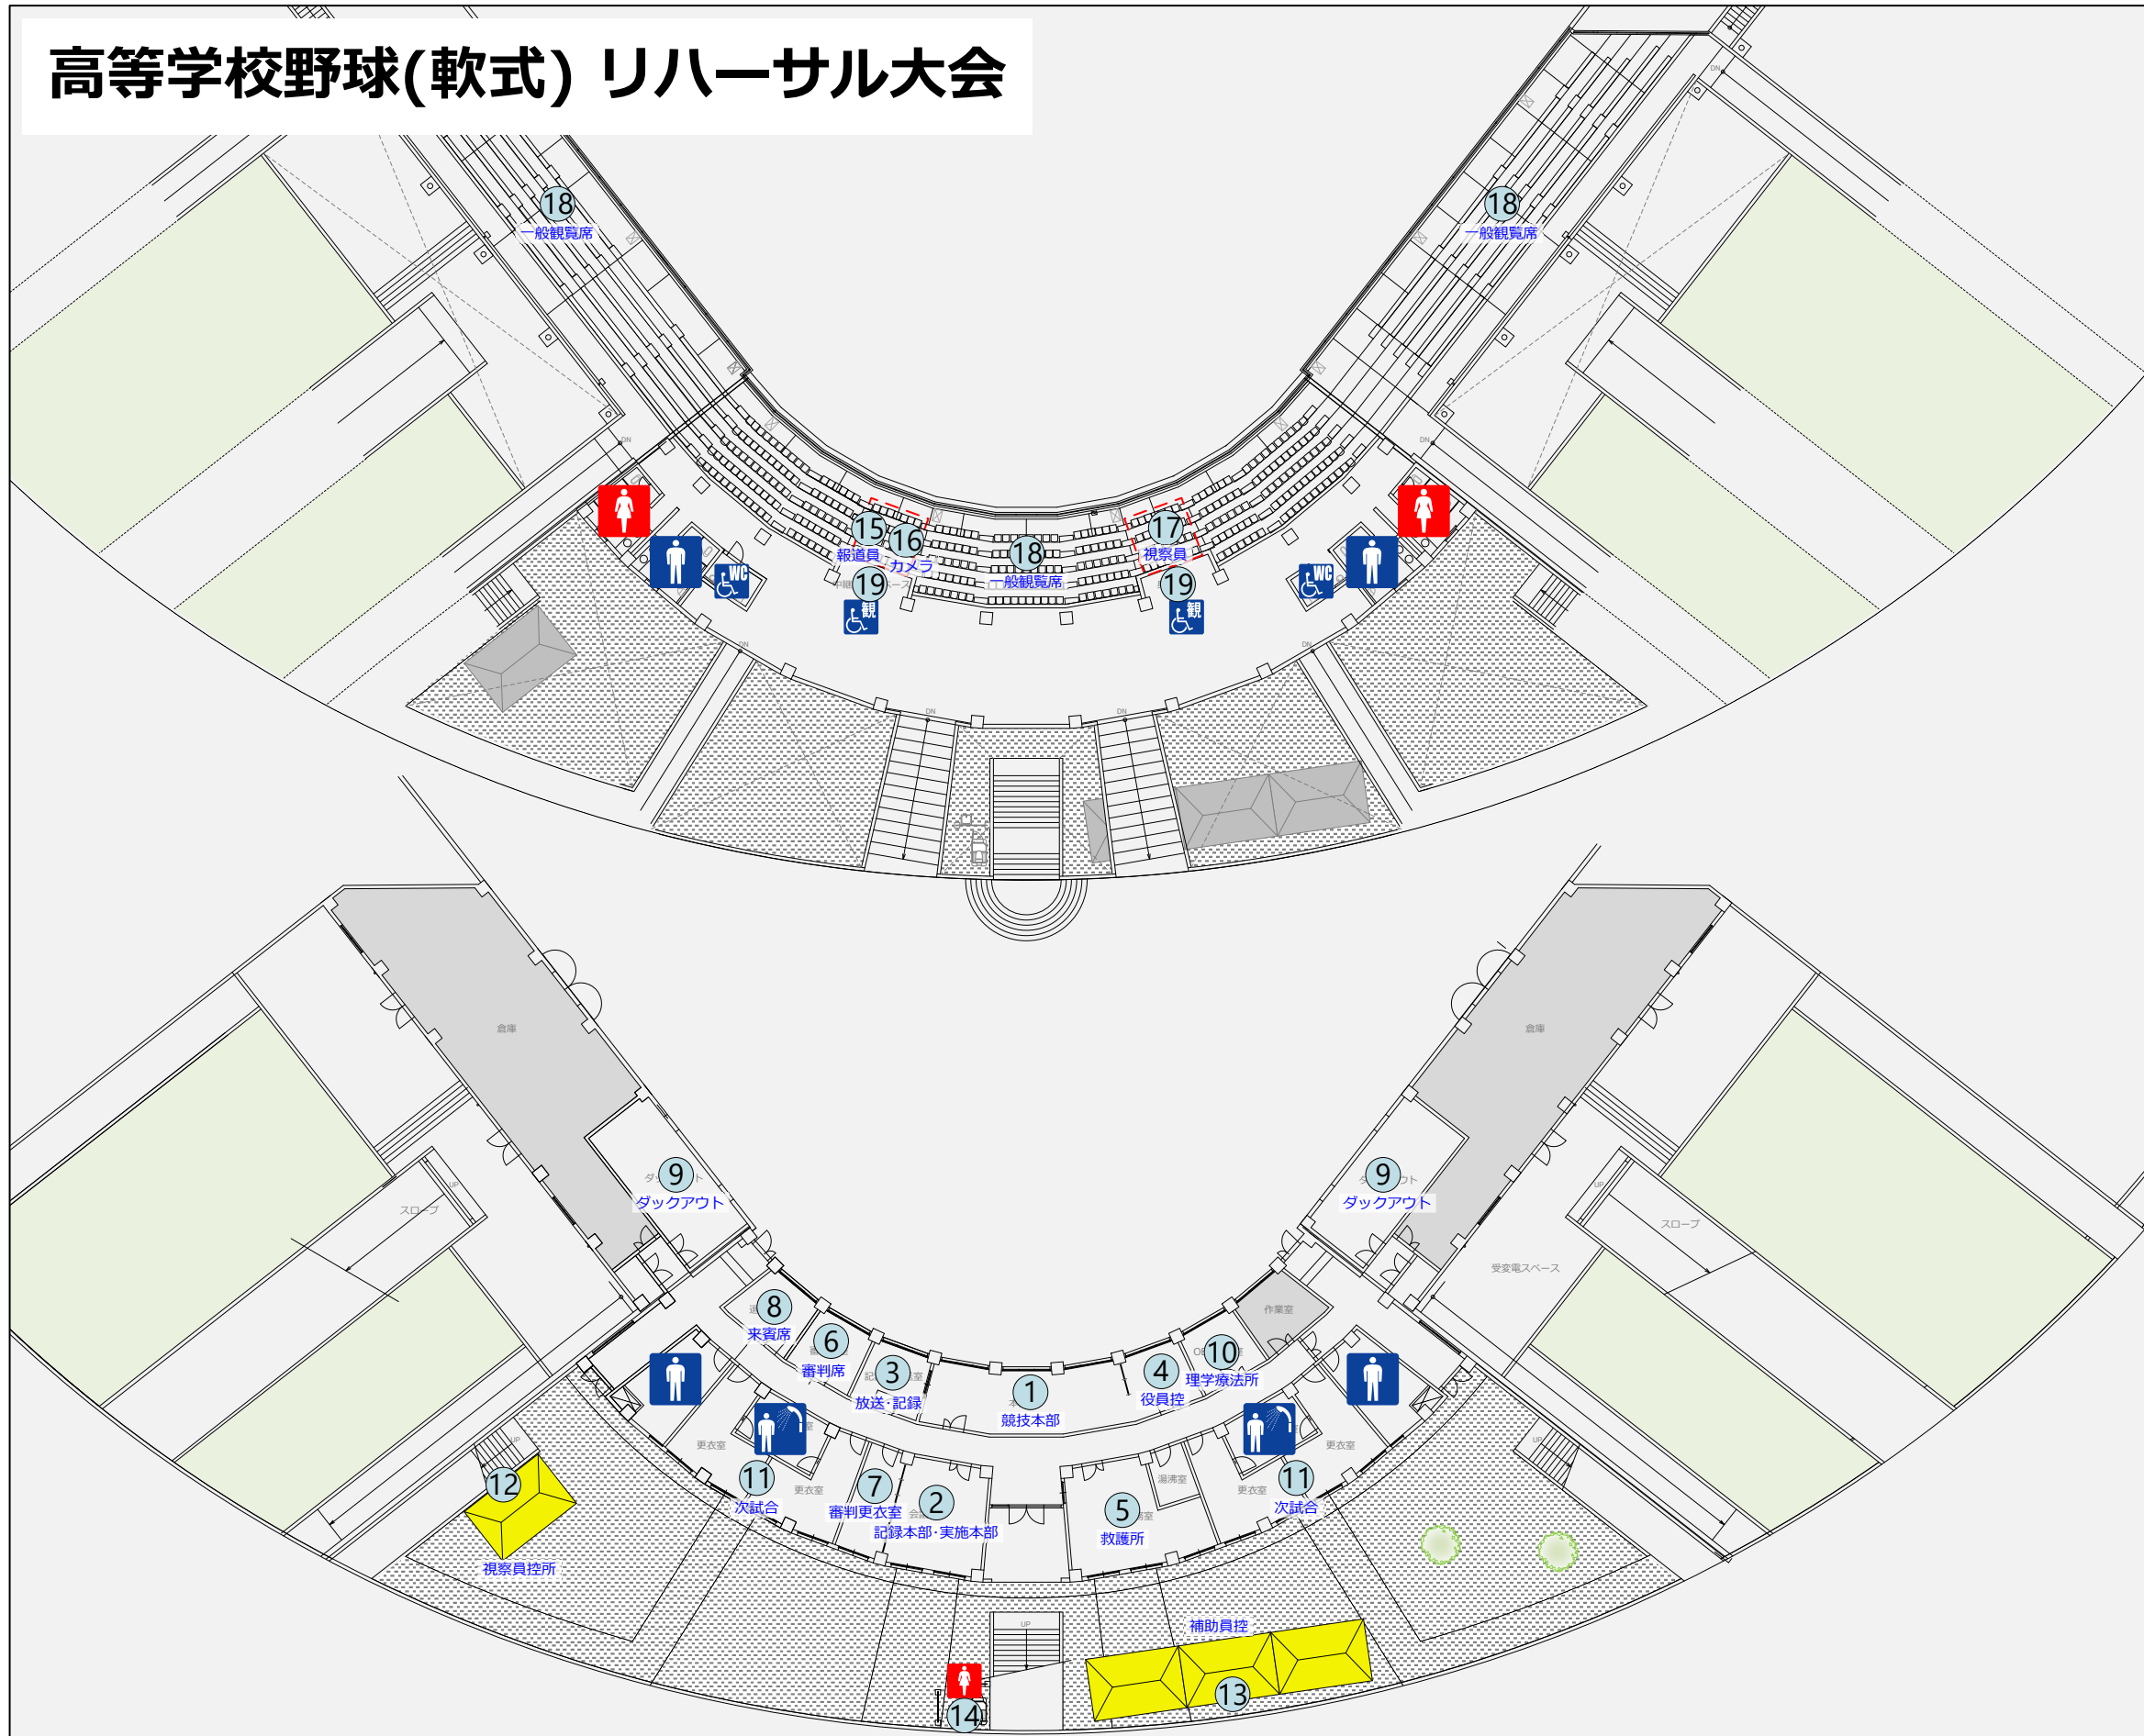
高等学校野球(軟式) リハーサル大会

18
一般観覧席

18
一般観覧席

15
報道員

16
カメラ

18
一般観覧席

17
視察員

19
観

19
観

WC

WC

DN

DN

DN

DN

DN

DN

倉庫

倉庫

9
ダックアウト

9
ダックアウト

スロープ

スロープ

受変電スペース

作業室

8
来賓席

6
審判席

3
放送・記録

1
競技本部

4
役員控

10
理学療法所

更衣室

11
次試合

7
審判更衣室

2
記録本部・実施本部

5
救護所

湯沸室

更衣室

11
次試合

更衣室

更衣室

12
視察員控所

補助員控

13

14

UP

UP

UP

UP